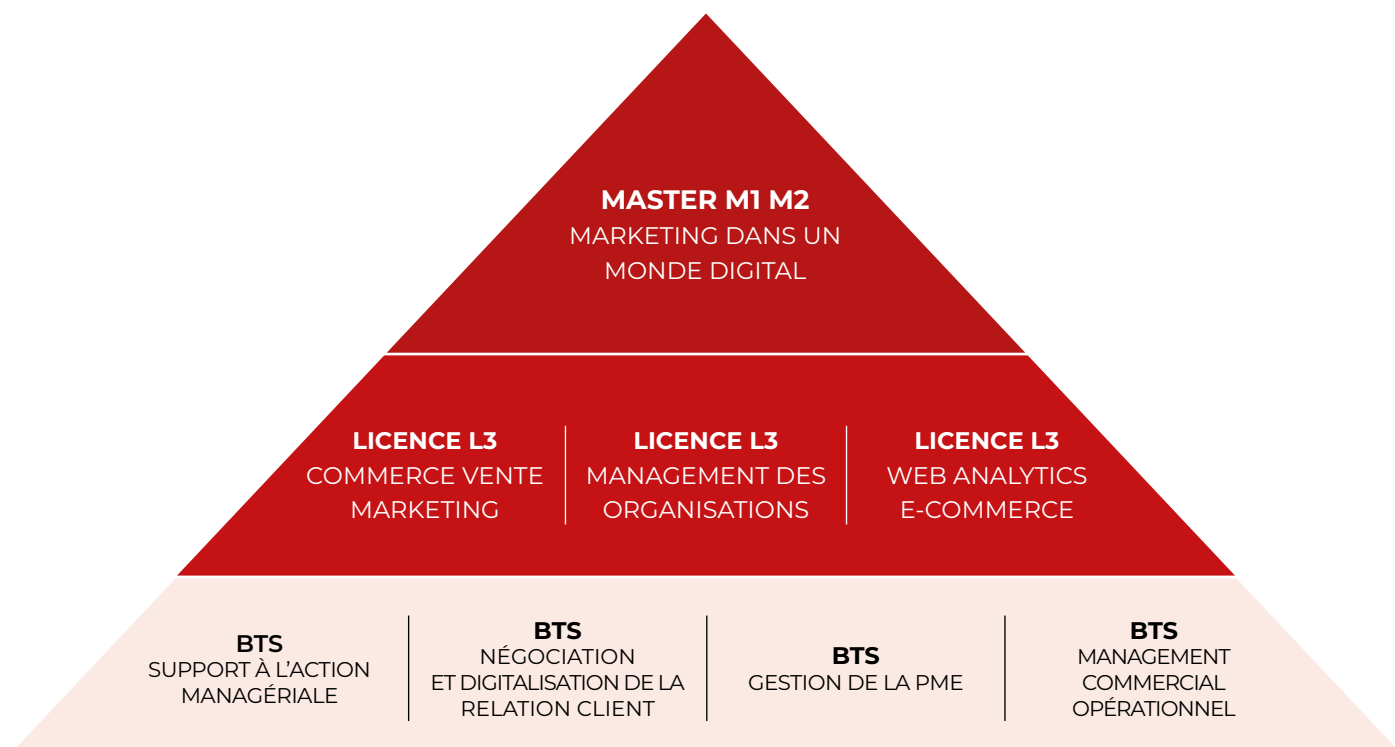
MASTER M1 M2
MARKETING DANS UN MONDE DIGITAL

LICENCE L3
COMMERCE VENTE MARKETING

LICENCE L3
MANAGEMENT DES ORGANISATIONS

LICENCE L3
WEB ANALYTICS E-COMMERCE

BTS
SUPPORT À L'ACTION MANAGÉRIALE

BTS
NÉGOCIATION ET DIGITALISATION DE LA RELATION CLIENT

BTS
GESTION DE LA PME

BTS
MANAGEMENT COMMERCIAL OPÉRATIONNEL